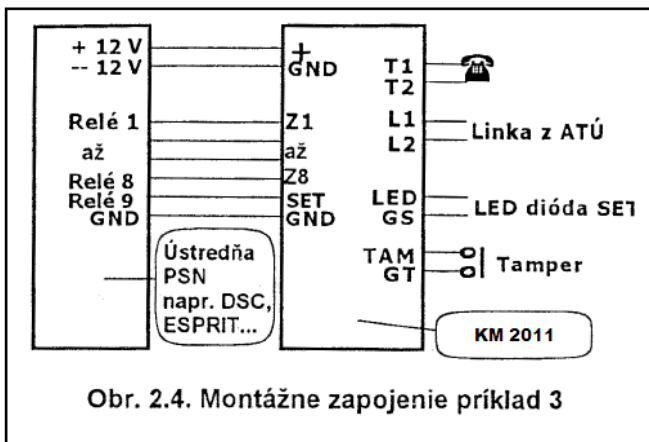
+ 12 V
-- 12 V
Relé 1
až
Relé 8
Relé 9
GND
Ústredňa PSN napr. DSC, ESPRIT...
+
GND
Z1
až
Z8
SET
GND
T1
T2
L1
L2
LED
GS
TAM
GT
Linka z ATÚ
LED dióda SET
Tamper
KM 2011

Obr. 2.4. Montážne zapojenie príklad 3